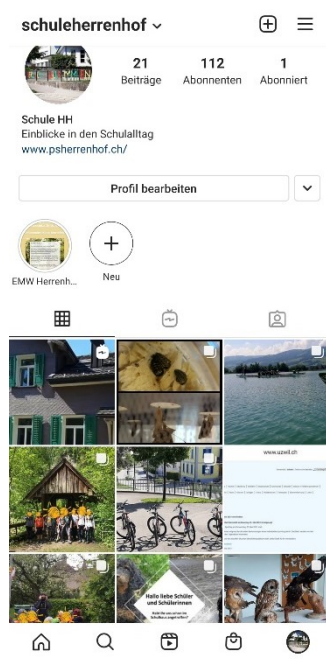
schuleherrenhof

21 Beiträge

112 Abonnenten

1 Abonniert

Schule HH
Einblicke in den Schulalltag
www.psherrenhof.ch/

Profil bearbeiten

EMW Herrenh...

Neu

www.uzwil.ch

Hallo liebe Schüler und Schülerinnen